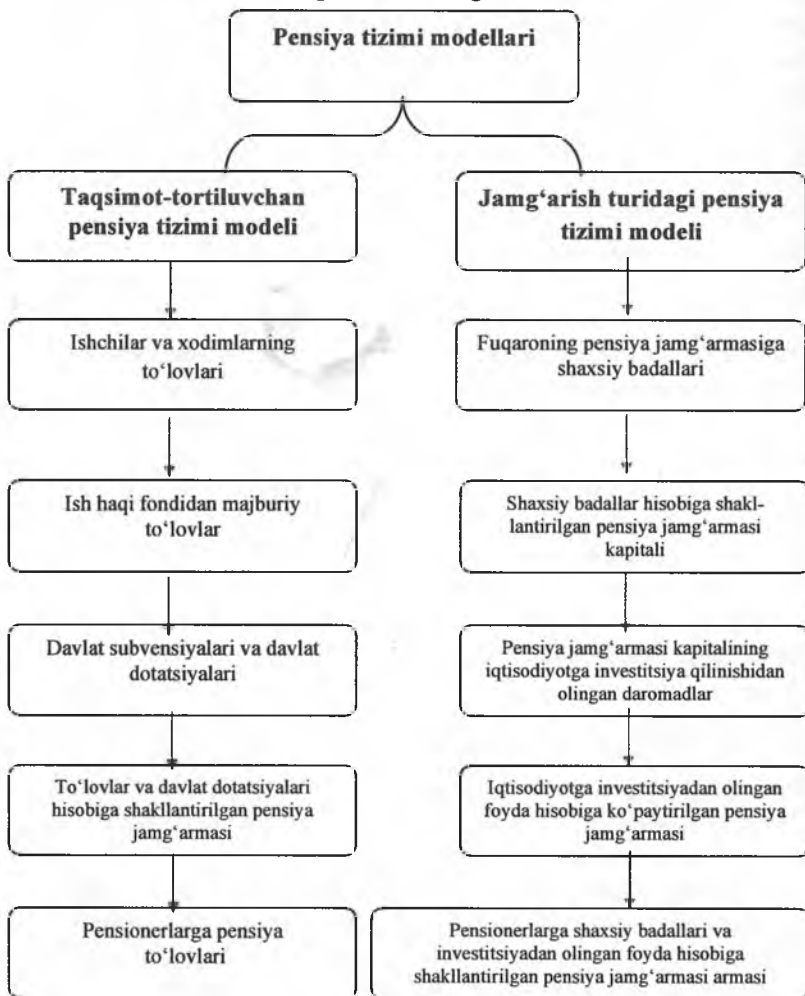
Pensiya tizimi modellari

Taqsimot-tortiluvchan pensiya tizimi modeli

Ishchilar va xodimlarning to'lovlari

Ish haqi fondidan majburiy to'lovlar

Davlat subvensiyalari va davlat dotatsiyalari

To'lovlar va davlat dotatsiyalari hisobiga shakllantirilgan pensiya jamg'armasi

Pensionerlarga pensiya to'lovlari

Jamg'arish turidagi pensiya tizimi modeli

Fuqaroning pensiya jamg'armasiga shaxsiy badallari

Shaxsiy badallar hisobiga shakllantirilgan pensiya jamg'armasi kapitali

Pensiya jamg'armasi kapitalining iqtisodiyotga investitsiya qilinishidan olingan daromadlar

Iqtisodiyotga investitsiyadan olingan foyda hisobiga ko'paytirilgan pensiya jamg'armasi

Pensionerlarga shaxsiy badallari va investitsiyadan olingan foyda hisobiga shakllantirilgan pensiya jamg'armasi armasi